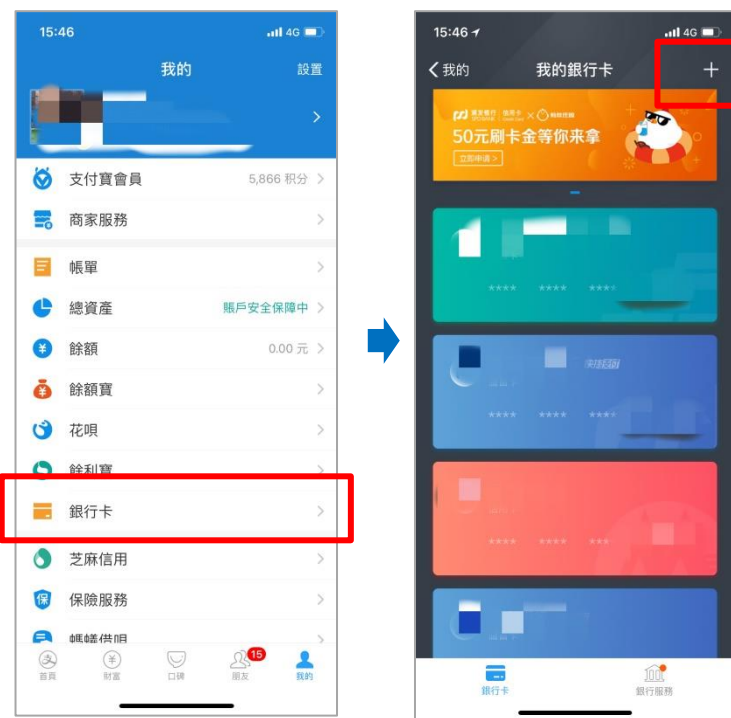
15:46
4G
我的
設置
支付寶會員
5,866 積分 >
商家服務
帳單
總資產
賬戶安全保障中 >
餘額
0.00 元 >
餘額寶
花唄
餘利寶
銀行卡
芝麻信用
保險服務
螞蟻借唄
首頁
財富
口碑
15
朋友
我的

15:46
4G
< 我的
我的銀行卡
+
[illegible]
50元刷卡金等你來拿
立即申請 >
**** **** ****
**** **** ****
**** **** ***
銀行卡
銀行服務